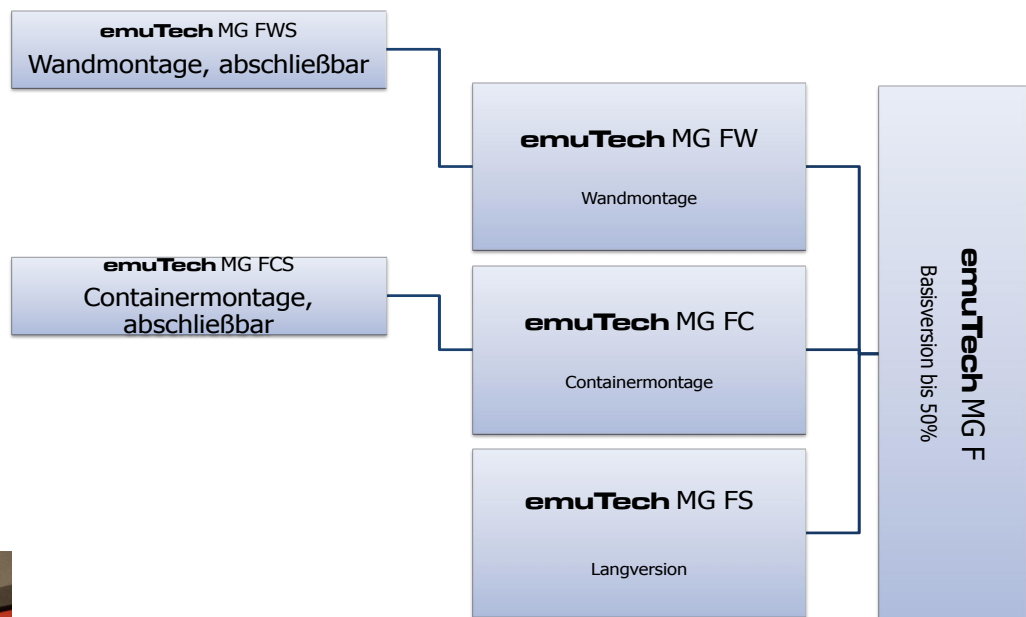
emuTech MG FWS
Wandmontage, abschließbar

emuTech MG FW
Wandmontage

emuTech MG FCS
Containermontage, abschließbar

emuTech MG FC
Containermontage

emuTech MG FS
Langversion

emuTech MG F
Basisversion bis 50%